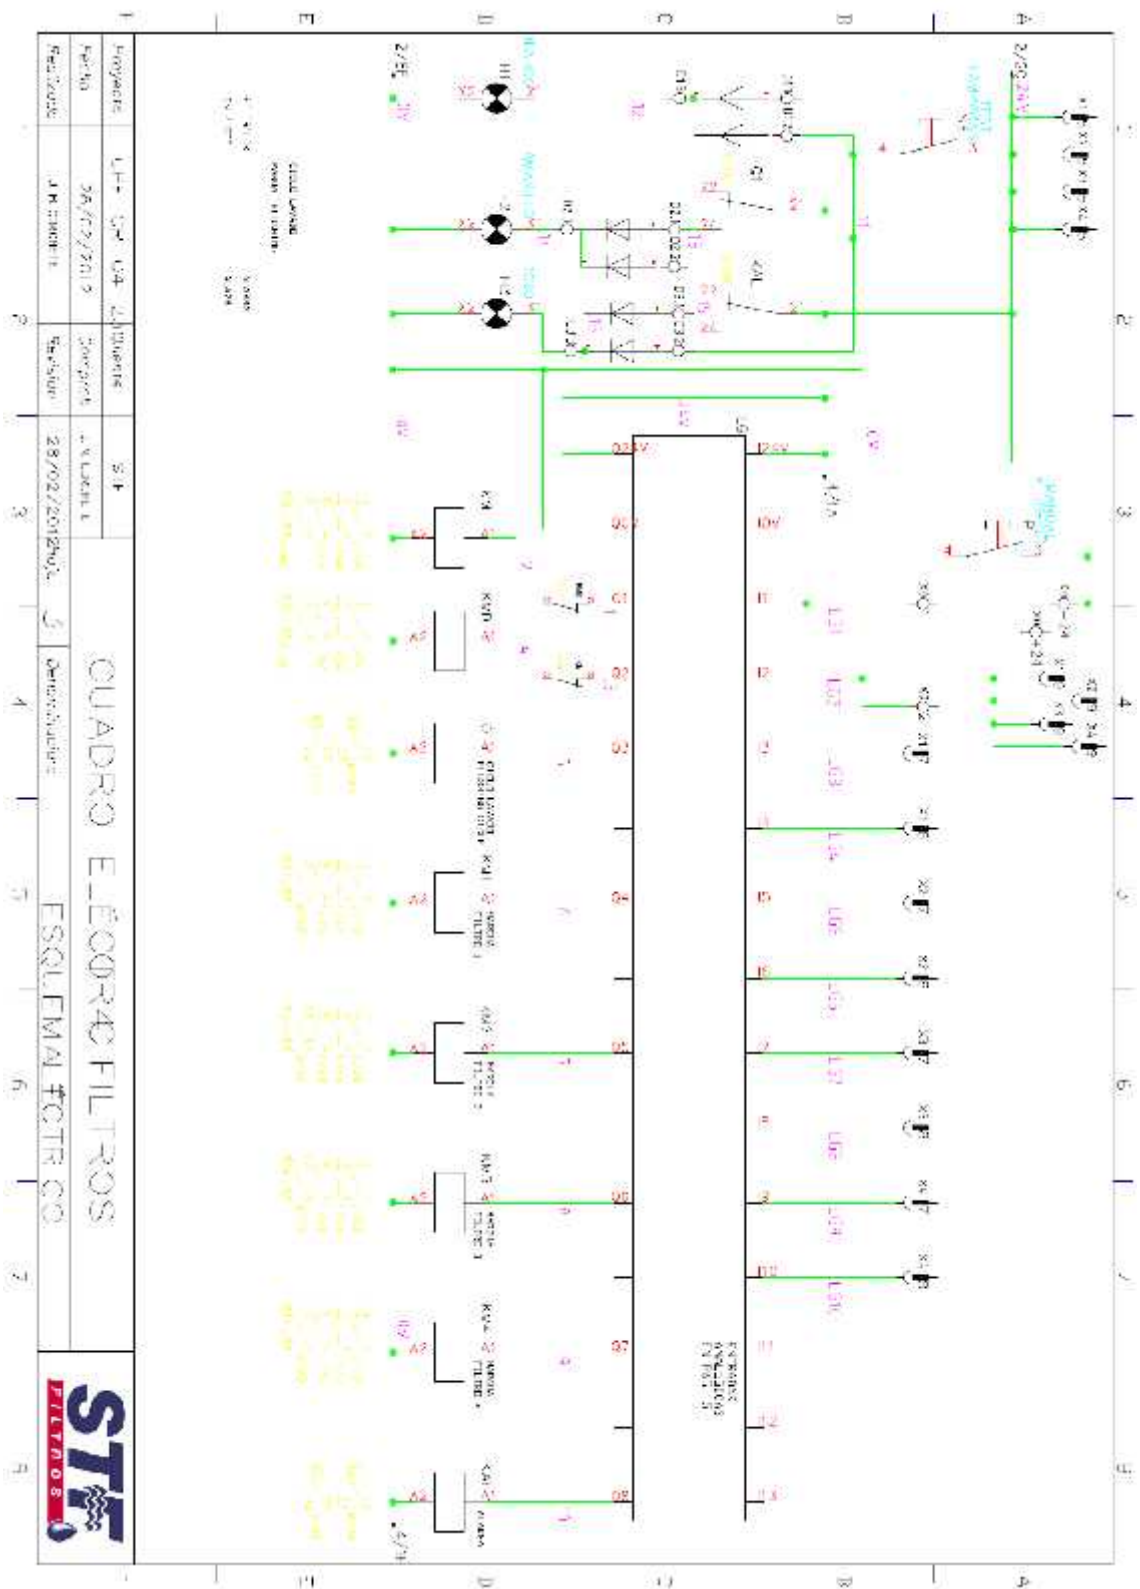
CUADRO ELÉCTRICO FILTROS

ESQUEMA ELÉCTRICO

STF FILTROS

Proyecto

Fecha

Revisión

Dibujado

Revisión

28/02/2012

Identificador

2/2E

2/2E 24V

KM1

KM2

KM3

KM4

KA1

Q0

Q1

Q2

Q3

Q4

Q5

Q6

Q7

Q8

I0

I1

I2

I3

I4

I5

I6

I7

I8

I9

I10

I11

I12

I13

A1

A2

0V

24V

L01

L02

L03

L04

L05

L06

L07

L08

L09

L10

X1

X2

X3

X4

1

2

3

4

5

6

7

8

A

B

C

D

E

F